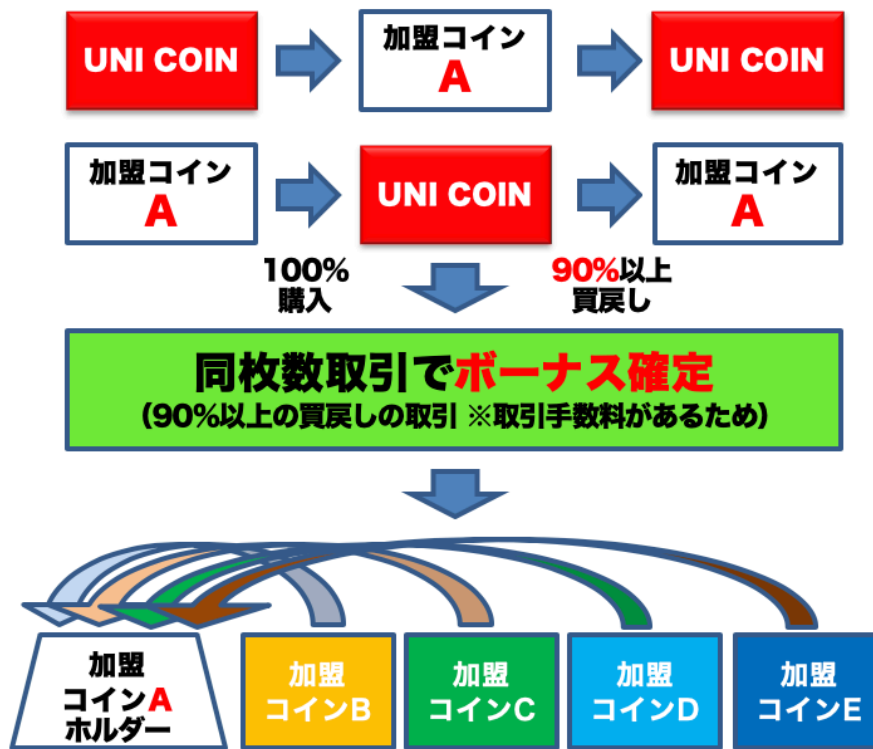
UNI COIN

加盟コイン
A

UNI COIN

加盟コイン
A

UNI COIN

加盟コイン
A

100%
購入

90%以上
買戻し

同枚数取引でボーナス確定
(90%以上の買戻しの取引 ※取引手数料があるため)

加盟
コインA
ホルダー

加盟
コインB

加盟
コインC

加盟
コインD

加盟
コインE